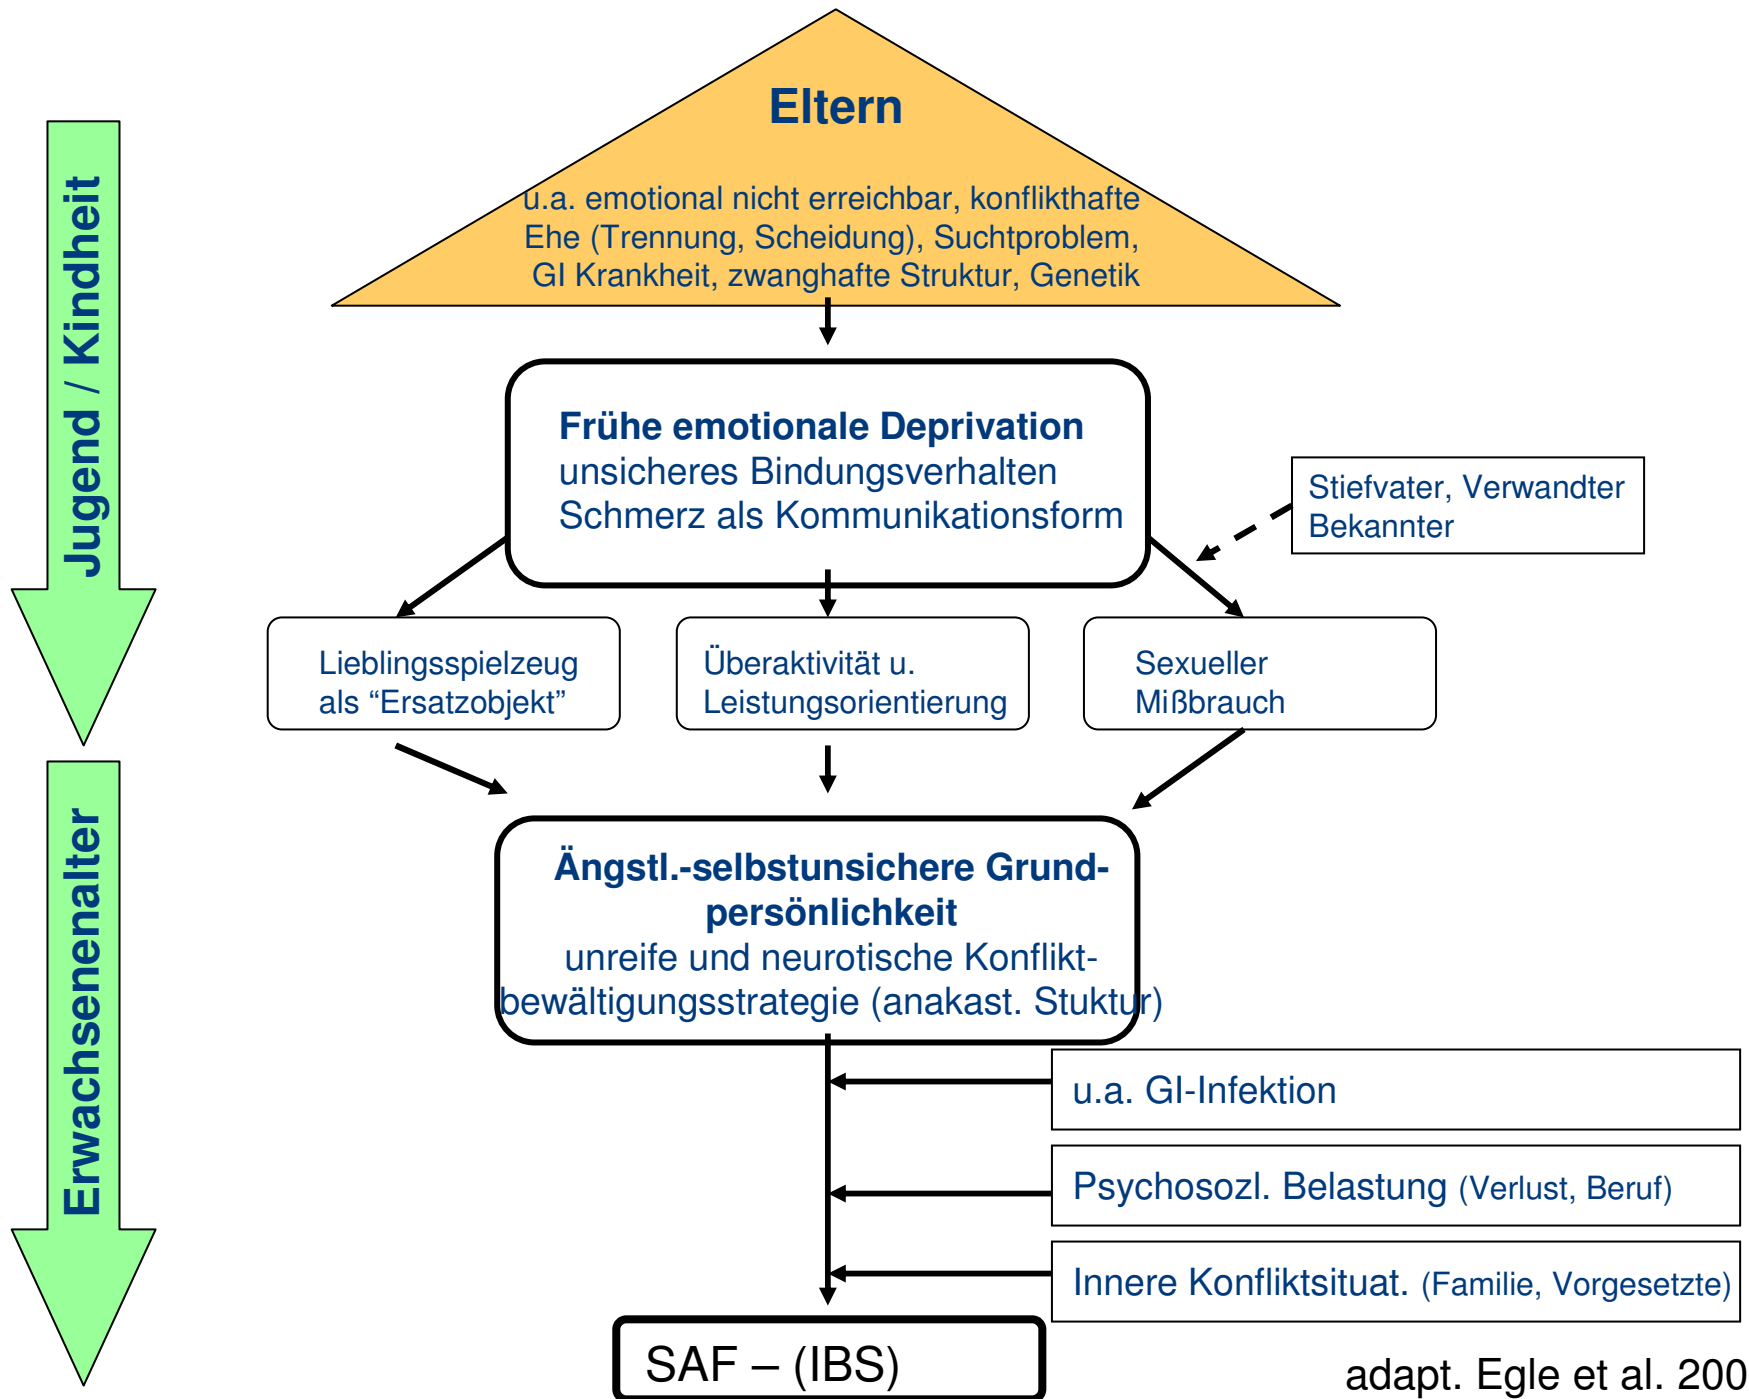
Jugend / Kindheit

Erwachsenenalter

Eltern

u.a. emotional nicht erreichbar, konflikthafte Ehe (Trennung, Scheidung), Suchtproblem, GI Krankheit, zwanghafte Struktur, Genetik

Frühe emotionale Deprivation
unsicheres Bindungsverhalten
Schmerz als Kommunikationsform

Stiefvater, Verwandter Bekannter

Lieblingsspielzeug als “Ersatzobjekt”

Überaktivität u. Leistungsorientierung

Sexueller Mißbrauch

Ängstl.-selbstunsichere Grundpersönlichkeit
unreife und neurotische Konfliktbewältigungsstrategie (anakast. Stuktur)

u.a. GI-Infektion

Psychosozl. Belastung (Verlust, Beruf)

Innere Konfliktsituat. (Familie, Vorgesetzte)

SAF – (IBS)

adapt. Egle et al. 200